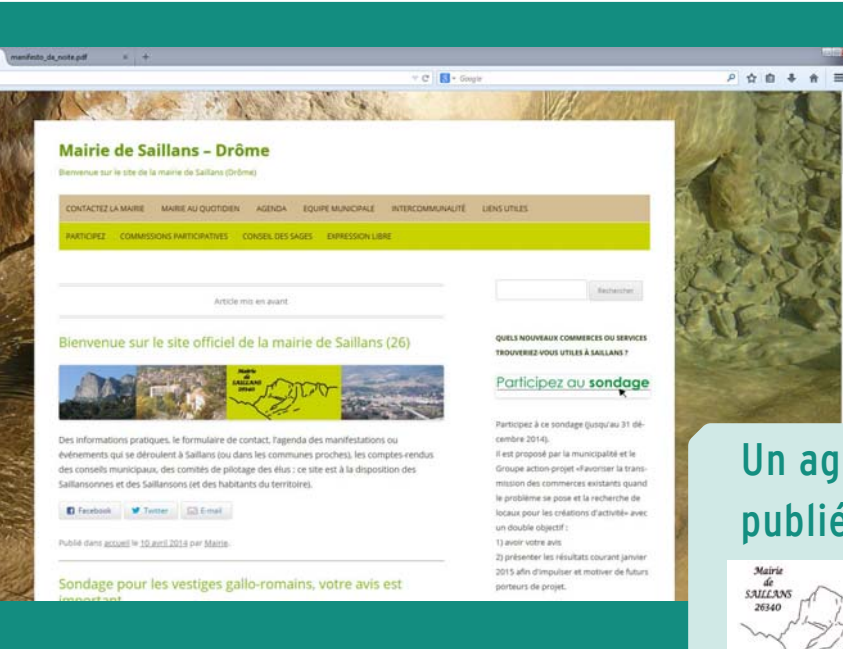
manifesto_da_noite.pdf × +

Google

Mairie de Saillans – Drôme

Bienvenue sur le site de la mairie de Saillans (Drôme)

CONTACTEZ LA MAIRIE MAIRIE AU QUOTIDIEN AGENDA EQUIPE MUNICIPALE INTERCOMMUNALITÉ LIENS UTILES

PARTICIPEZ COMMISSIONS PARTICIPATIVES CONSEIL DES SAGES EXPRESSION LIBRE

Article mis en avant

Bienvenue sur le site officiel de la mairie de Saillans (26)

Mairie de SAILLANS 26340

Des informations pratiques, le formulaire de contact, l'agenda des manifestations ou événements qui se déroulent à Saillans (ou dans les communes proches), les comptes-rendus des conseils municipaux, des comités de pilotage des élus : ce site est à la disposition des Saillansonnes et des Saillansons (et des habitants du territoire).

Facebook Twitter E-mail

Publié dans accueil le 10 avril 2014 par Mairie.

Sondage pour les vestiges gallo-romains, votre avis est important

Rechercher

QUELS NOUVEAUX COMMERCES OU SERVICES TROUVERIEZ-VOUS UTILES À SAILLANS ?

Participez au sondage

Participez à ce sondage (jusqu'au 31 décembre 2014).

Il est proposé par la municipalité et le Groupe action-projet «Favoriser la transmission des commerces existants quand le problème se pose et la recherche de locaux pour les créations d'activité» avec un double objectif :

1) avoir votre avis

2) présenter les résultats courant janvier 2015 afin d'impulser et motiver de futurs porteurs de projet.

Un ag
publié

Mairie de SAILLANS 26340